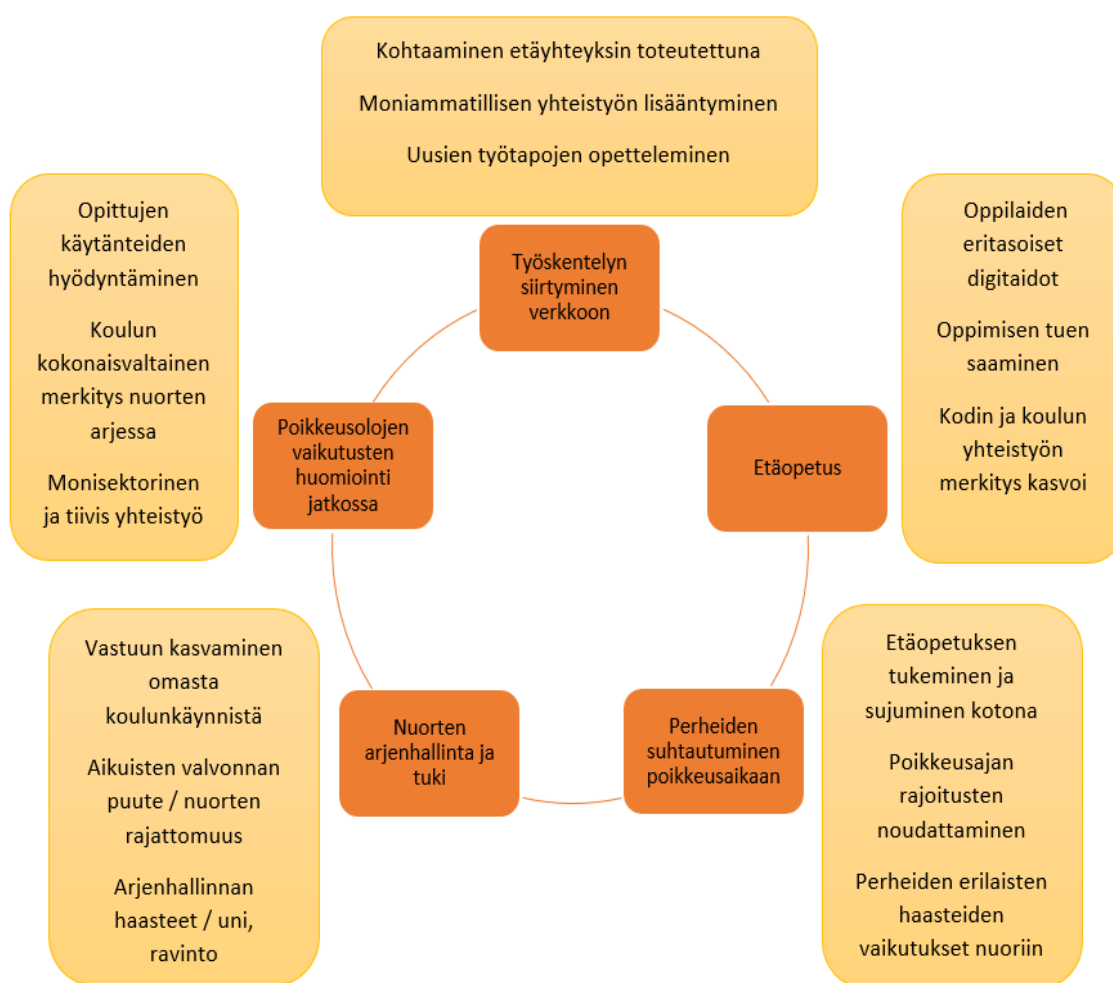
Kohtaaminen etäyhteyksin toteutettuna

Moniammatillisen yhteistyön lisääntyminen

Uusien työtapojen opetteleminen

Opittujen käytänteiden hyödyntäminen

Koulun kokonaisvaltainen merkitys nuorten arjessa

Monisektorinen ja tiivis yhteistyö

Työskentelyn siirtyminen verkkoon

Oppilaiden eritasoiset digitaidot

Oppimisen tuen saaminen

Kodin ja koulun yhteistyön merkitys kasvoi

Poikkeusolojen vaikutusten huomiointi jatkossa

Etäopetus

Vastuun kasvaminen omasta koulunkäynnistä

Aikuisten valvonnan puute / nuorten rajattomuus

Arjenhallinnan haasteet / uni, ravinto

Nuorten arjenhallinta ja tuki

Perheiden suhtautuminen poikkeusaikaan

Etäopetuksen tukeminen ja sujuminen kotona

Poikkeusajan rajoitusten noudattaminen

Perheiden erilaisten haasteiden vaikutukset nuoriin